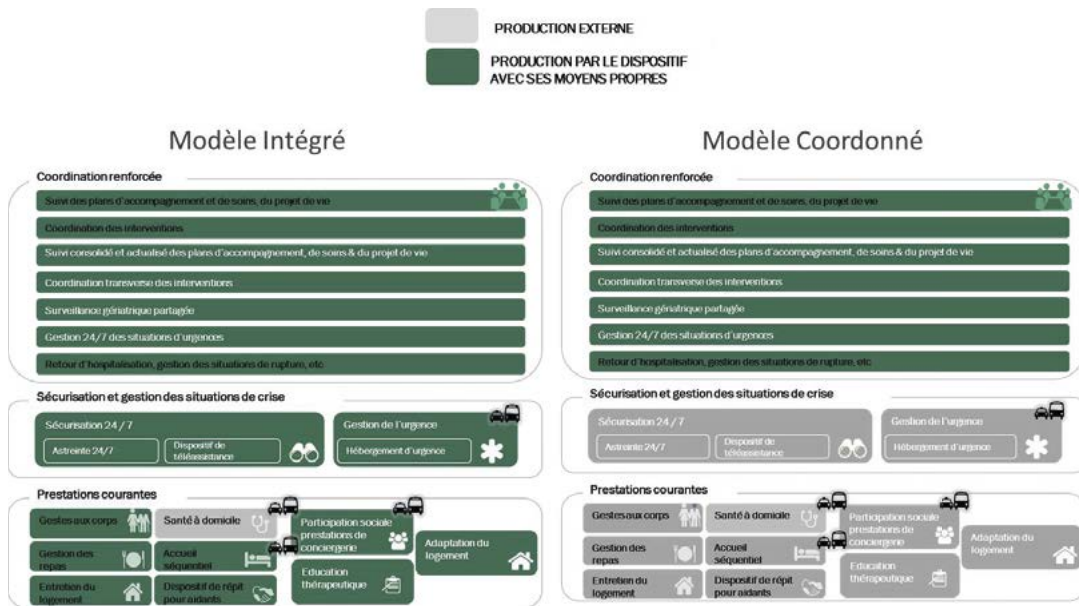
PRODUCTION EXTERNE

PRODUCTION PAR LE DISPOSITIF AVEC SES MOYENS PROPRES

Modèle Intégré

Coordination renforcée

Suivi des plans d'accompagnement et de soins, du projet de vie

Coordination des interventions

Suivi consolidé et actualisé des plans d'accompagnement, de soins & du projet de vie

Coordination transverse des interventions

Surveillance gériatrique partagée

Gestion 24/7 des situations d'urgences

Retour d'hospitalisation, gestion des situations de rupture, etc

Sécurisation et gestion des situations de crise

Sécurisation 24 / 7

Astreinte 24/7

Dispositif de téléassistance

Gestion de l'urgence

Hébergement d'urgence

Prestations courantes

Gestes aux corps

Santé à domicile

Participation sociale prestations de conciergerie

Adaptation du logement

Gestion des repas

Accueil séquentiel

Education thérapeutique

Entretien du logement

Dispositif de répit pour aidants

Modèle Coordonné

Coordination renforcée

Suivi des plans d'accompagnement et de soins, du projet de vie

Coordination des interventions

Suivi consolidé et actualisé des plans d'accompagnement, de soins & du projet de vie

Coordination transverse des interventions

Surveillance gériatrique partagée

Gestion 24/7 des situations d'urgences

Retour d'hospitalisation, gestion des situations de rupture, etc

Sécurisation et gestion des situations de crise

Sécurisation 24 / 7

Astreinte 24/7

Dispositif de téléassistance

Gestion de l'urgence

Hébergement d'urgence

Prestations courantes

Gestes aux corps

Santé à domicile

Participation sociale prestations de conciergerie

Adaptation du logement

Gestion des repas

Accueil séquentiel

Education thérapeutique

Entretien du logement

Dispositif de répit pour aidants